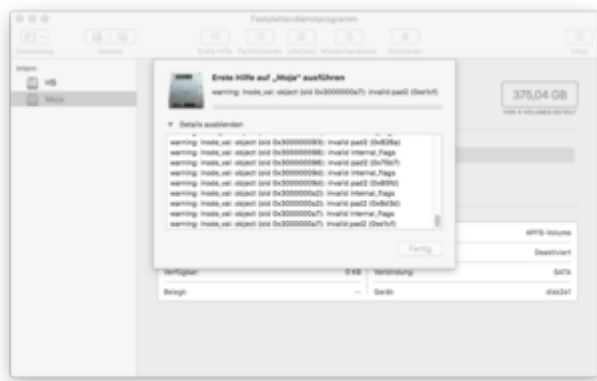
Festplattendienstprogramm

Darstellung Volume Erste Hilfe Partitionieren Löschen Wiederherstellen Aktivieren Infos

Intern
HS
Mojа

Erste Hilfe auf „Mojа" ausführen
warning: inode_val: object (oid 0x3000000a7): invalid pad2 (0xe1cf)

▼ Details ausblenden
warning: inode_val: object (oid 0x300000093): invalid pad2 (0x626a)
warning: inode_val: object (oid 0x300000098): invalid internal_flags
warning: inode_val: object (oid 0x300000098): invalid pad2 (0x75d7)
warning: inode_val: object (oid 0x30000009d): invalid internal_flags
warning: inode_val: object (oid 0x30000009d): invalid pad2 (0x693f)
warning: inode_val: object (oid 0x3000000a2): invalid internal_flags
warning: inode_val: object (oid 0x3000000a2): invalid pad2 (0x9d3d)
warning: inode_val: object (oid 0x3000000a7): invalid internal_flags
warning: inode_val: object (oid 0x3000000a7): invalid pad2 (0xe1cf)

Fertig

375,04 GB
VON 4 VOLUMES GETEILT

APFS-Volume
Deaktiviert
Verfügbar 0 KB Verbindung: SATA
Belegt -- Gerät: disk2s1